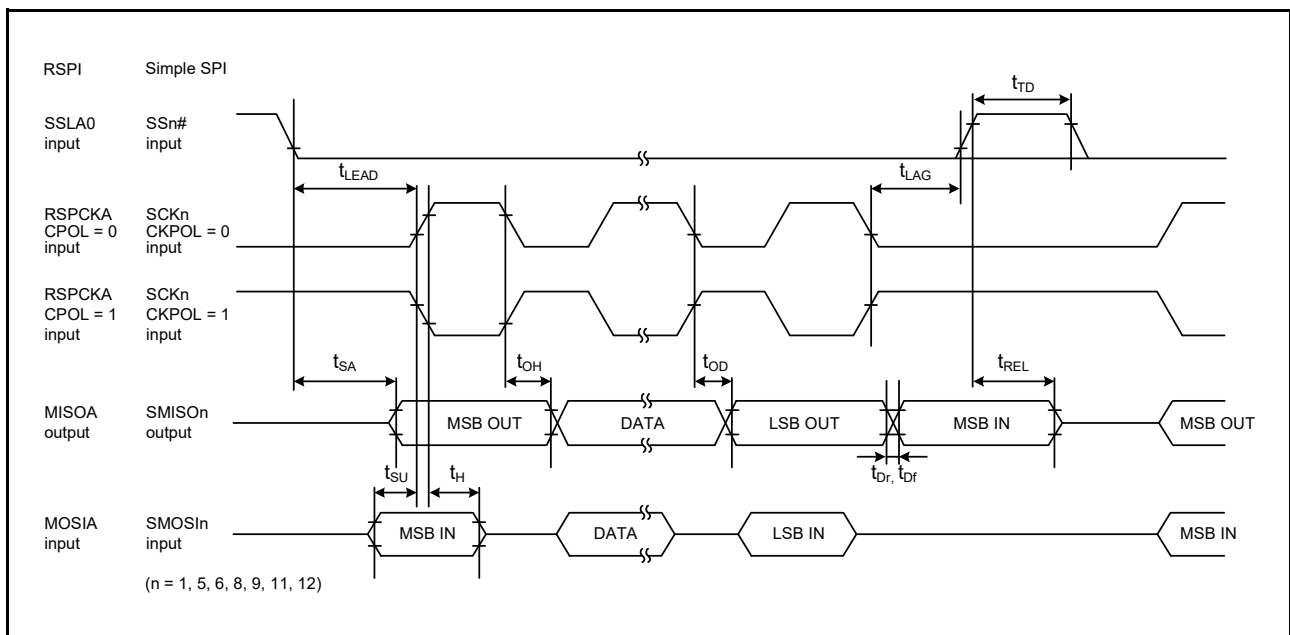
RSPI Simple SPI

$t_{TD}$

SSLA0 input SSn# input

$t_{LEAD}$

$t_{LAG}$

RSPCKA CPOL = 0 input SCKn CKPOL = 0 input

RSPCKA CPOL = 1 input SCKn CKPOL = 1 input

$t_{SA}$

$t_{OH}$

$t_{OD}$

$t_{REL}$

MISOA output SMISOn output

MSB OUT

DATA

LSB OUT

MSB IN

MSB OUT

$t_{Dr,}$ $t_{Df}$

$t_{SU}$

$t_{H}$

MOSIA input SMOSIn input

MSB IN

DATA

LSB IN

MSB IN

(n = 1, 5, 6, 8, 9, 11, 12)